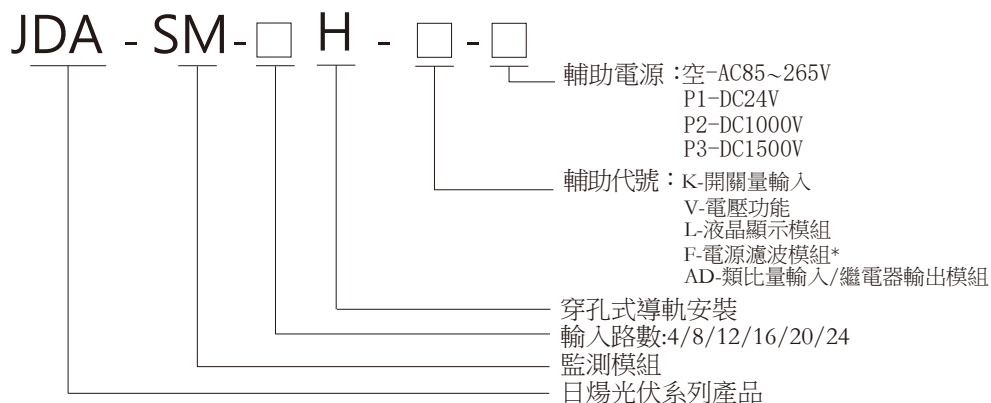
JDA - SM-□ H - □-□

輔助電源：空-AC85~265V
P1-DC24V
P2-DC1000V
P3-DC1500V

輔助代號：K-開關量輸入
V-電壓功能
L-液晶顯示模組
F-電源濾波模組*
AD-類比量輸入/繼電器輸出模組

穿孔式導軌安裝

輸入路數:4/8/12/16/20/24

監測模組

日爍光伏系列產品